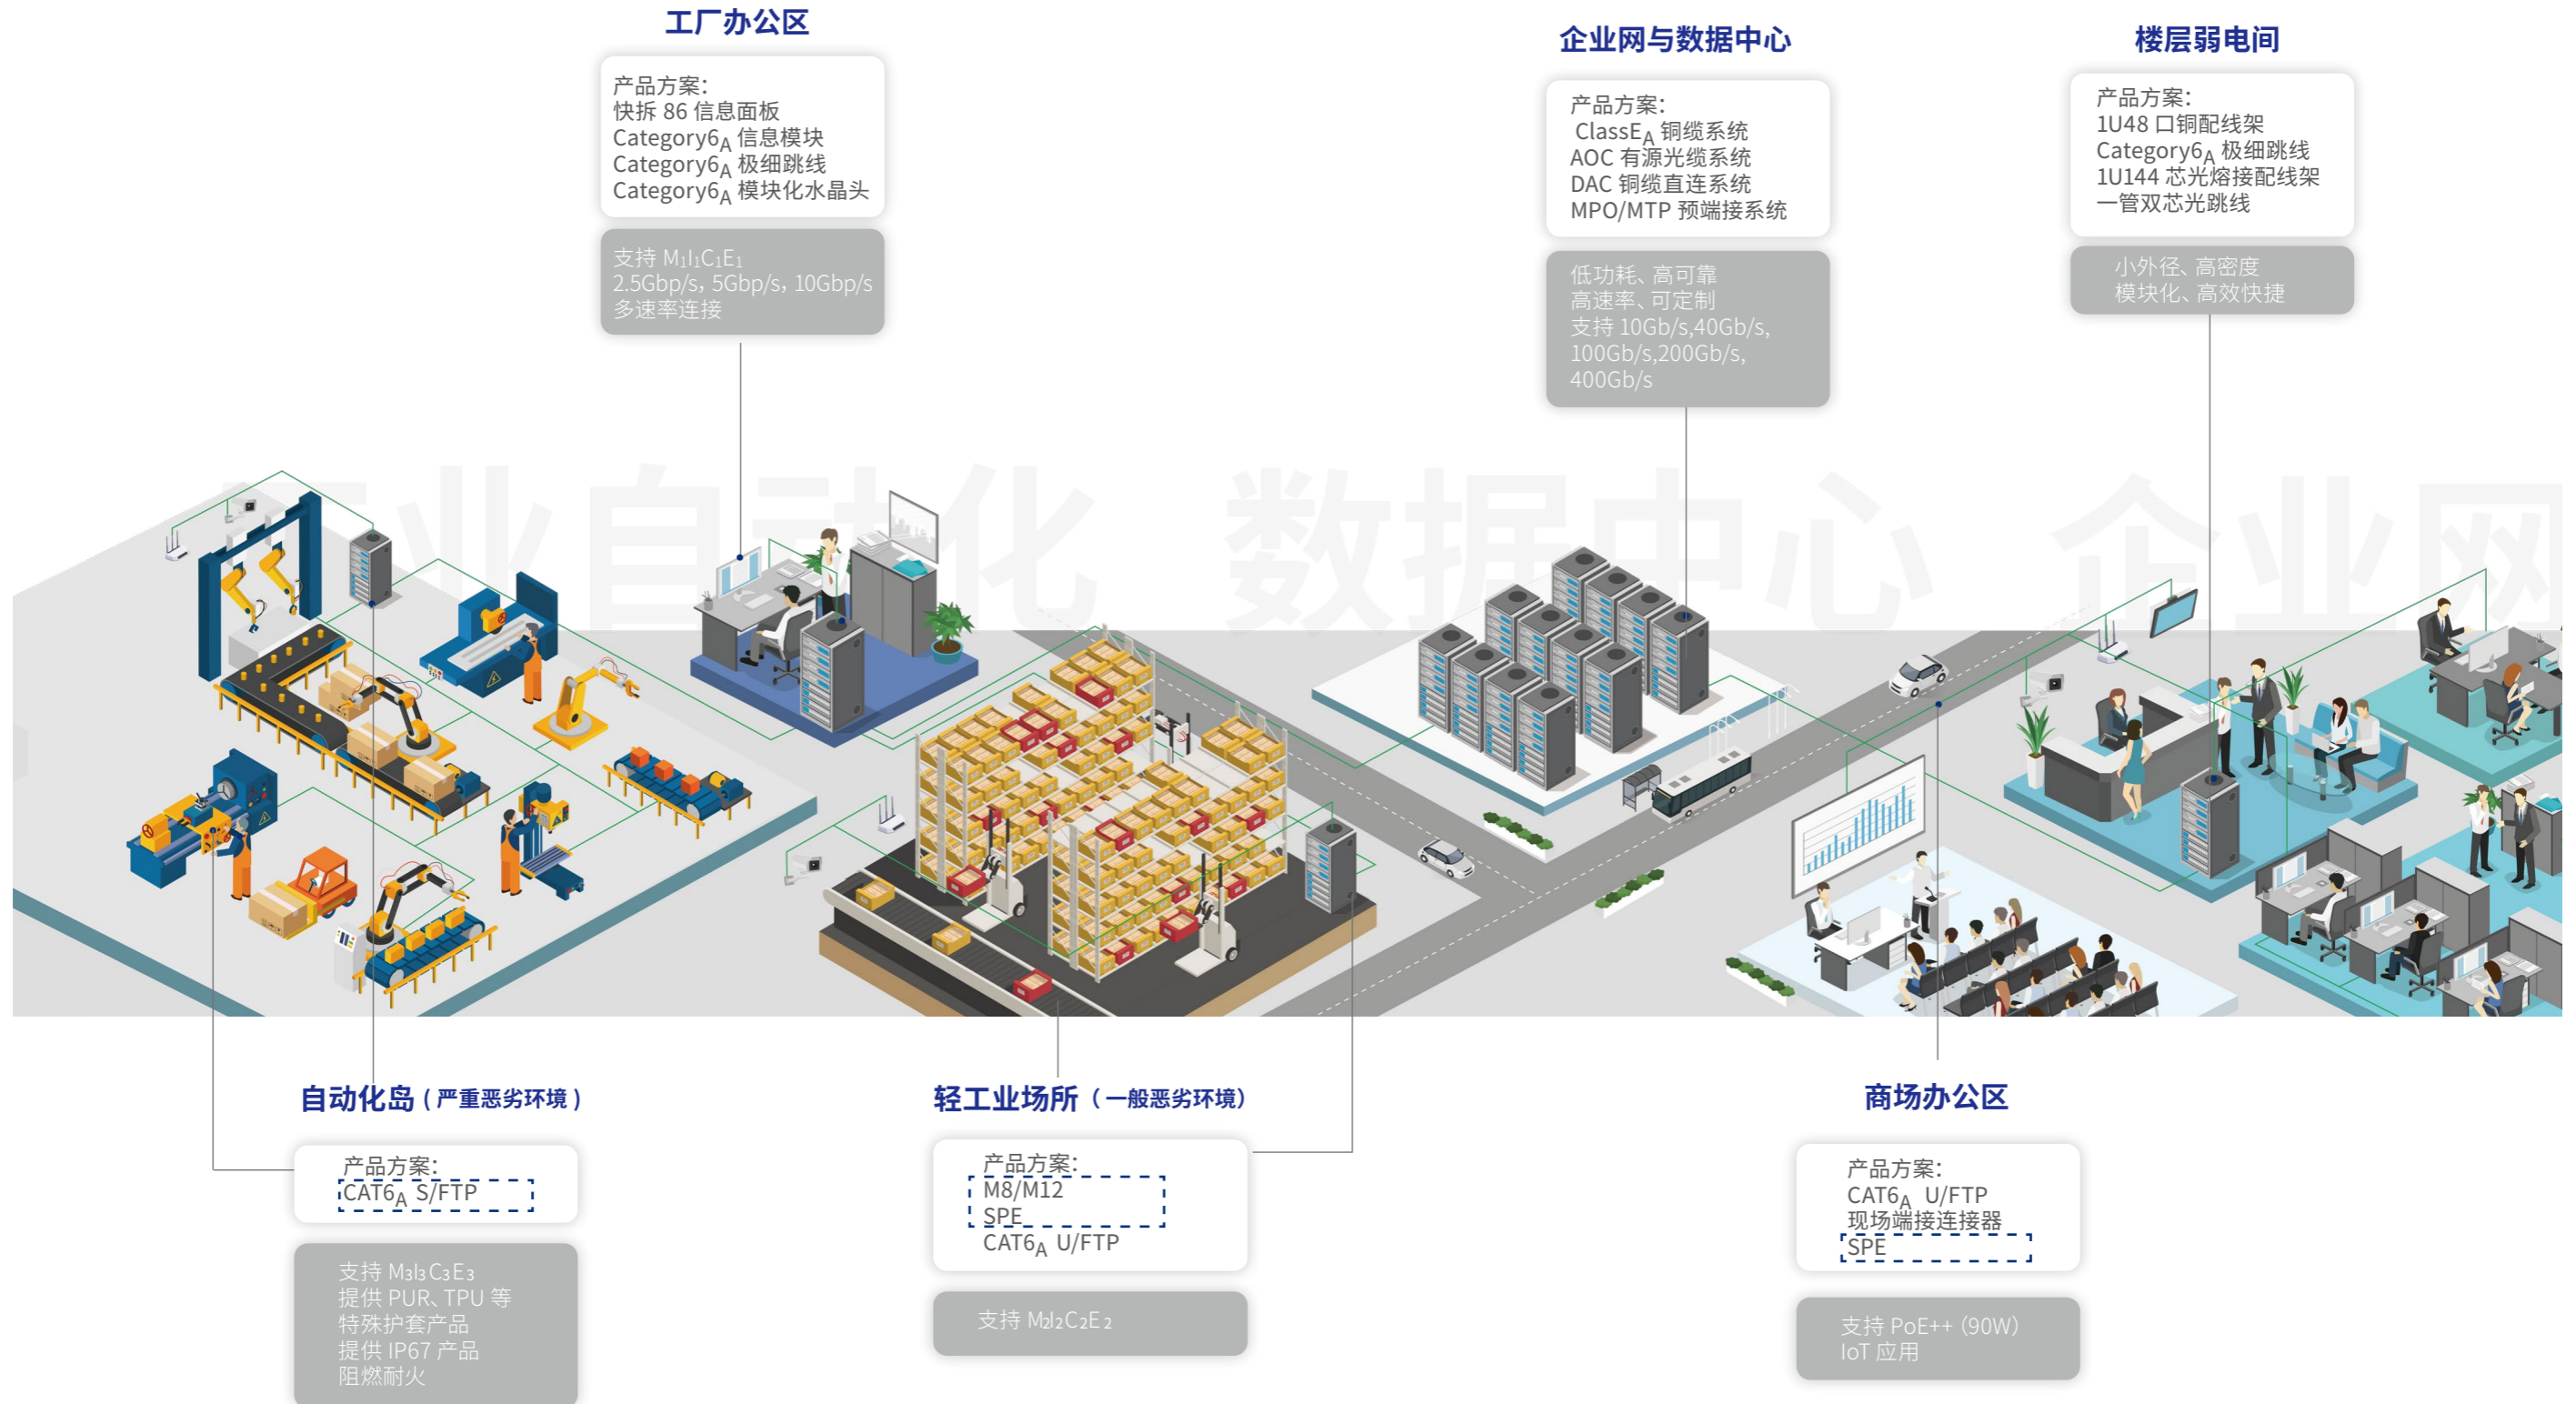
工厂办公区

产品方案:
快拆 86 信息面板
Category6$_A$ 信息模块
Category6$_A$ 极细跳线
Category6$_A$ 模块化水晶头

支持 $M_1I_1C_1E_1$
2.5Gbp/s, 5Gbp/s, 10Gbp/s
多速率连接

企业网与数据中心

产品方案:
ClassE$_A$ 铜缆系统
AOC 有源光缆系统
DAC 铜缆直连系统
MPO/MTP 预端接系统

低功耗、高可靠
高速率、可定制
支持 10Gb/s,40Gb/s,
100Gb/s,200Gb/s,
400Gb/s

楼层弱电间

产品方案:
1U48 口铜配线架
Category6$_A$ 极细跳线
1U144 芯光熔接配线架
一管双芯光跳线

小外径、高密度
模块化、高效快捷

工业自动化 数据中心 企业网

自动化岛（严重恶劣环境）

产品方案:
CAT6$_A$ S/FTP

支持 $M_3I_3C_3E_3$
提供 PUR、TPU 等
特殊护套产品
提供 IP67 产品
阻燃耐火

轻工业场所（一般恶劣环境）

产品方案:
M8/M12
SPE
CAT6$_A$ U/FTP

支持 $M_2I_2C_2E_2$

商场办公区

产品方案:
CAT6$_A$ U/FTP
现场端接连接器
SPE

支持 PoE++ (90W)
IoT 应用